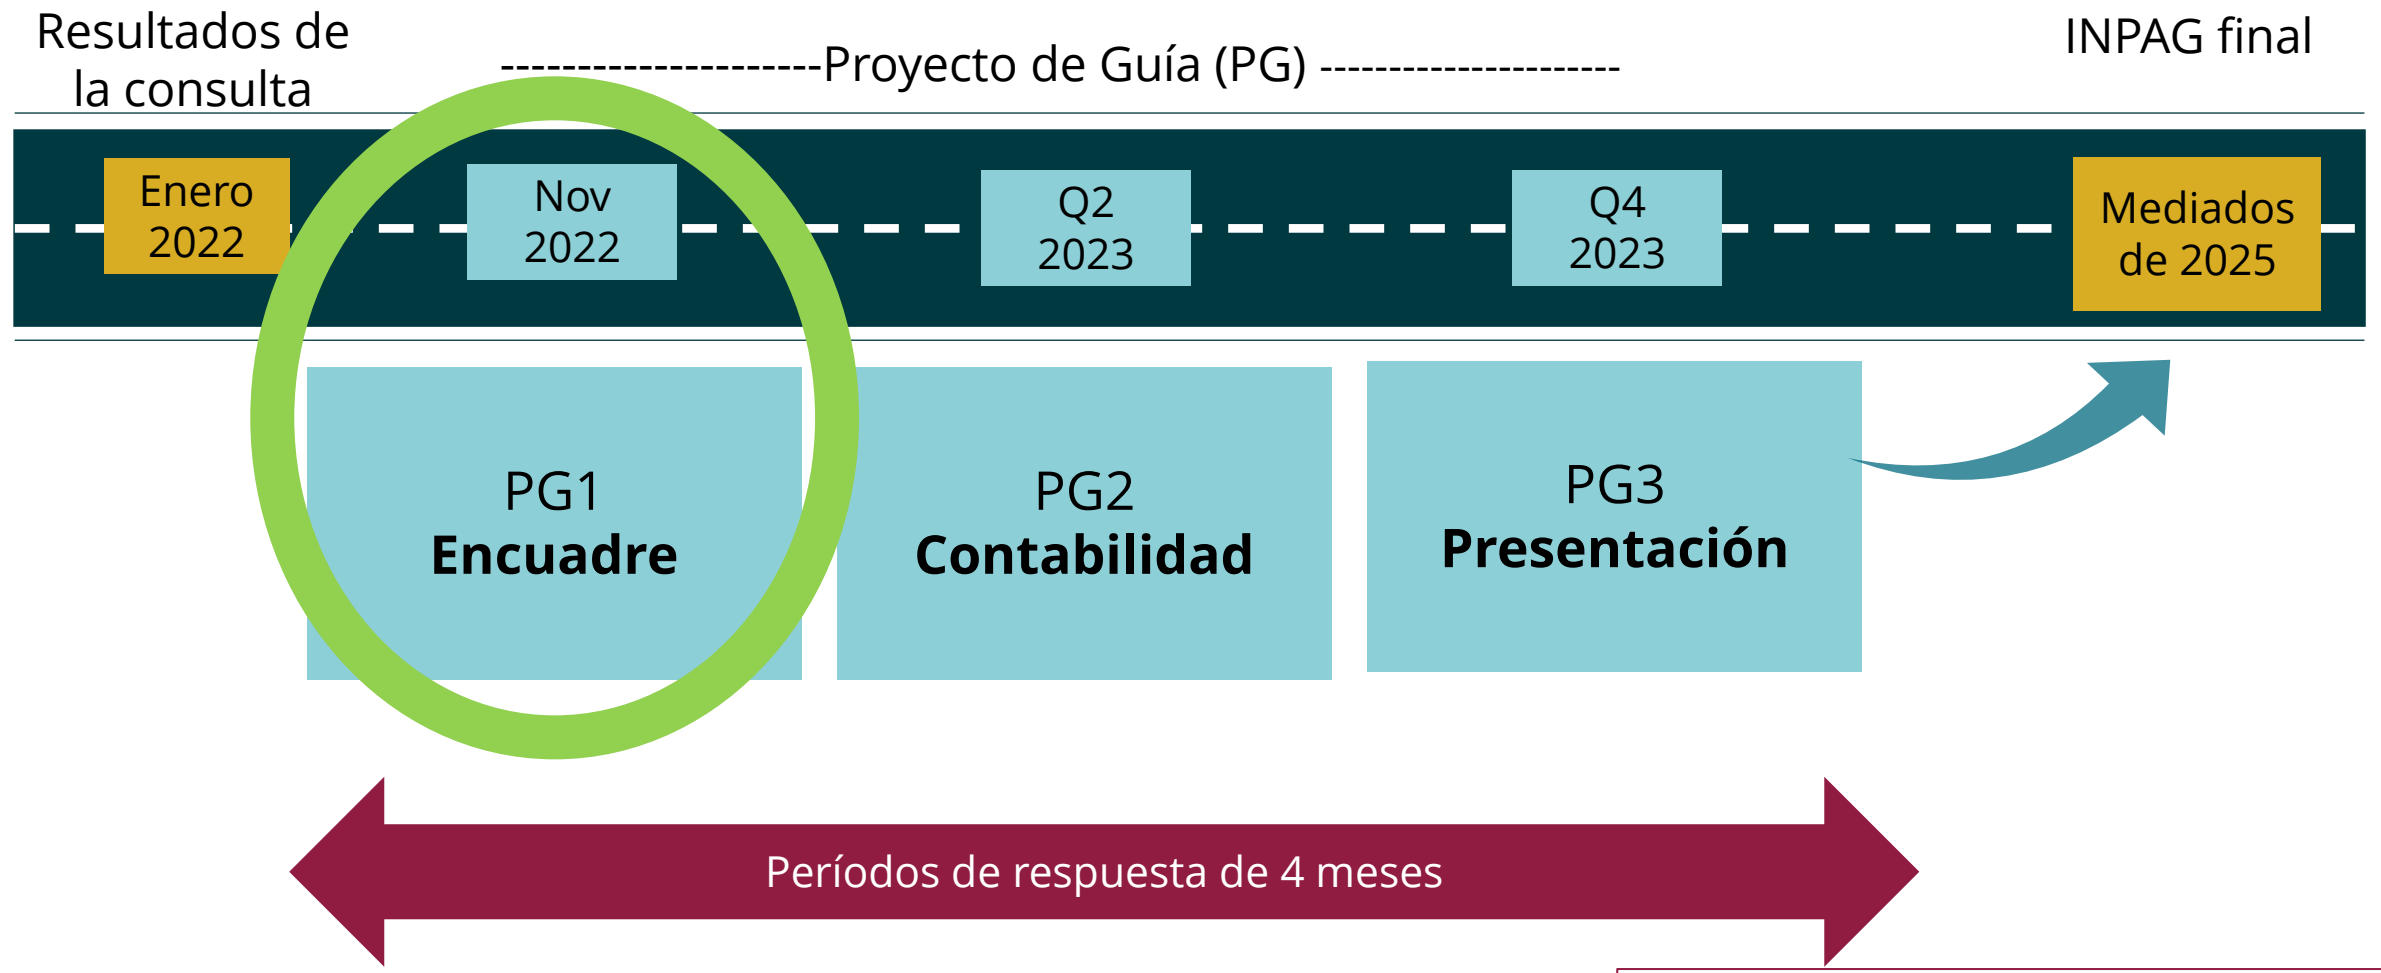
Resultados de la consulta

--------------------Proyecto de Guía (PG) --------------------

INPAG final

Enero 2022

Nov 2022

Q2 2023

Q4 2023

Mediados de 2025

PG1
**Encuadre**

PG2
**Contabilidad**

PG3
**Presentación**

Períodos de respuesta de 4 meses